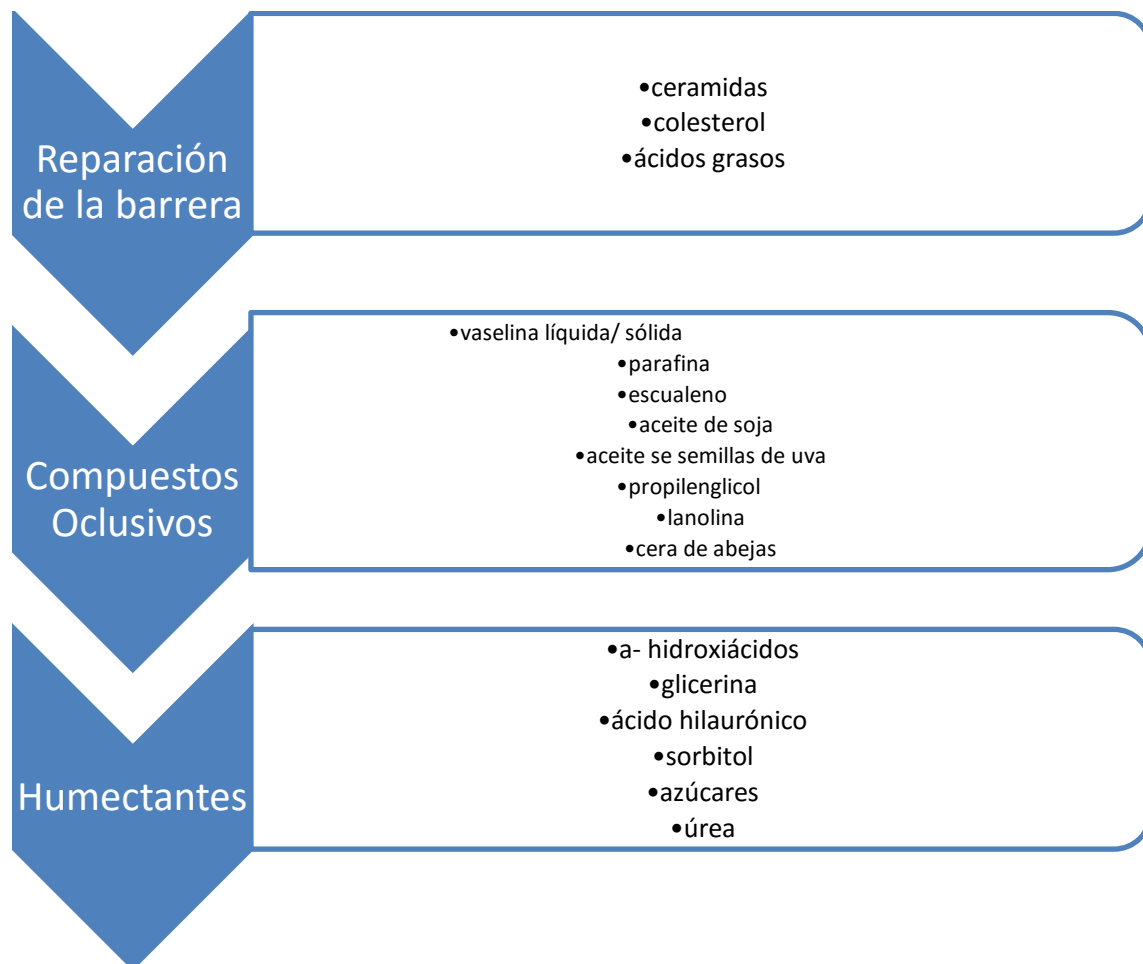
Reparación de la barrera

•ceramidas
•colesterol
•ácidos grasos

Compuestos Oclusivos

•vaselina líquida/ sólida
•parafina
•escualeno
•aceite de soja
•aceite se semillas de uva
•propilenglicol
•lanolina
•cera de abejas

Humectantes

•a- hidroxiácidos
•glicerina
•ácido hilaurónico
•sorbitol
•azúcares
•úrea